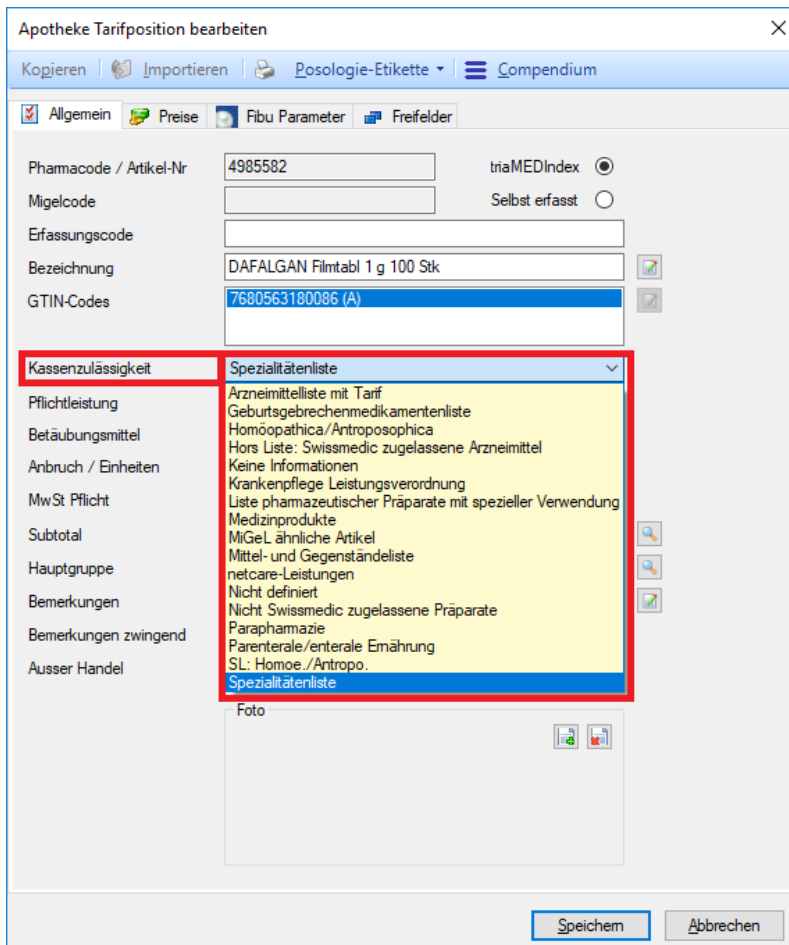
Apotheke Tarifposition bearbeiten ×

Kopieren | Importieren | Posologie-Etikette ▾ | Compendium

Allgemein | Preise | Fibu Parameter | Freifelder

Pharmacode / Artikel-Nr 4985582 triaMEDIndex

Migelcode Selbst erfasst

Erfassungscode

Bezeichnung DAFALGAN Filmtabl 1 g 100 Stk

GTIN-Codes 7680563180086 (A)

Kassenzulässigkeit Spezialitätenliste

Pflichtleistung

Betäubungsmittel

Anbruch / Einheiten

MwSt Pflicht

Subtotal

Hauptgruppe

Bemerkungen

Bemerkungen zwingend

Ausser Handel

Arzneimittelliste mit Tarif
Geburtsgebrechenmedikamentenliste
Homöopathica/Antroposophica
Hors Liste: Swissmedic zugelassene Arzneimittel
Keine Informationen
Krankenpflege Leistungsverordnung
Liste pharmazeutischer Präparate mit spezieller Verwendung
Medizinprodukte
MiGeL ähnliche Artikel
Mittel- und Gegenständeliste
netcare-Leistungen
Nicht definiert
Nicht Swissmedic zugelassene Präparate
Parapharmazie
Parenterale/enterale Ernährung
SL: Homoe./Antropo.
Spezialitätenliste

Foto

Speichern | Abbrechen